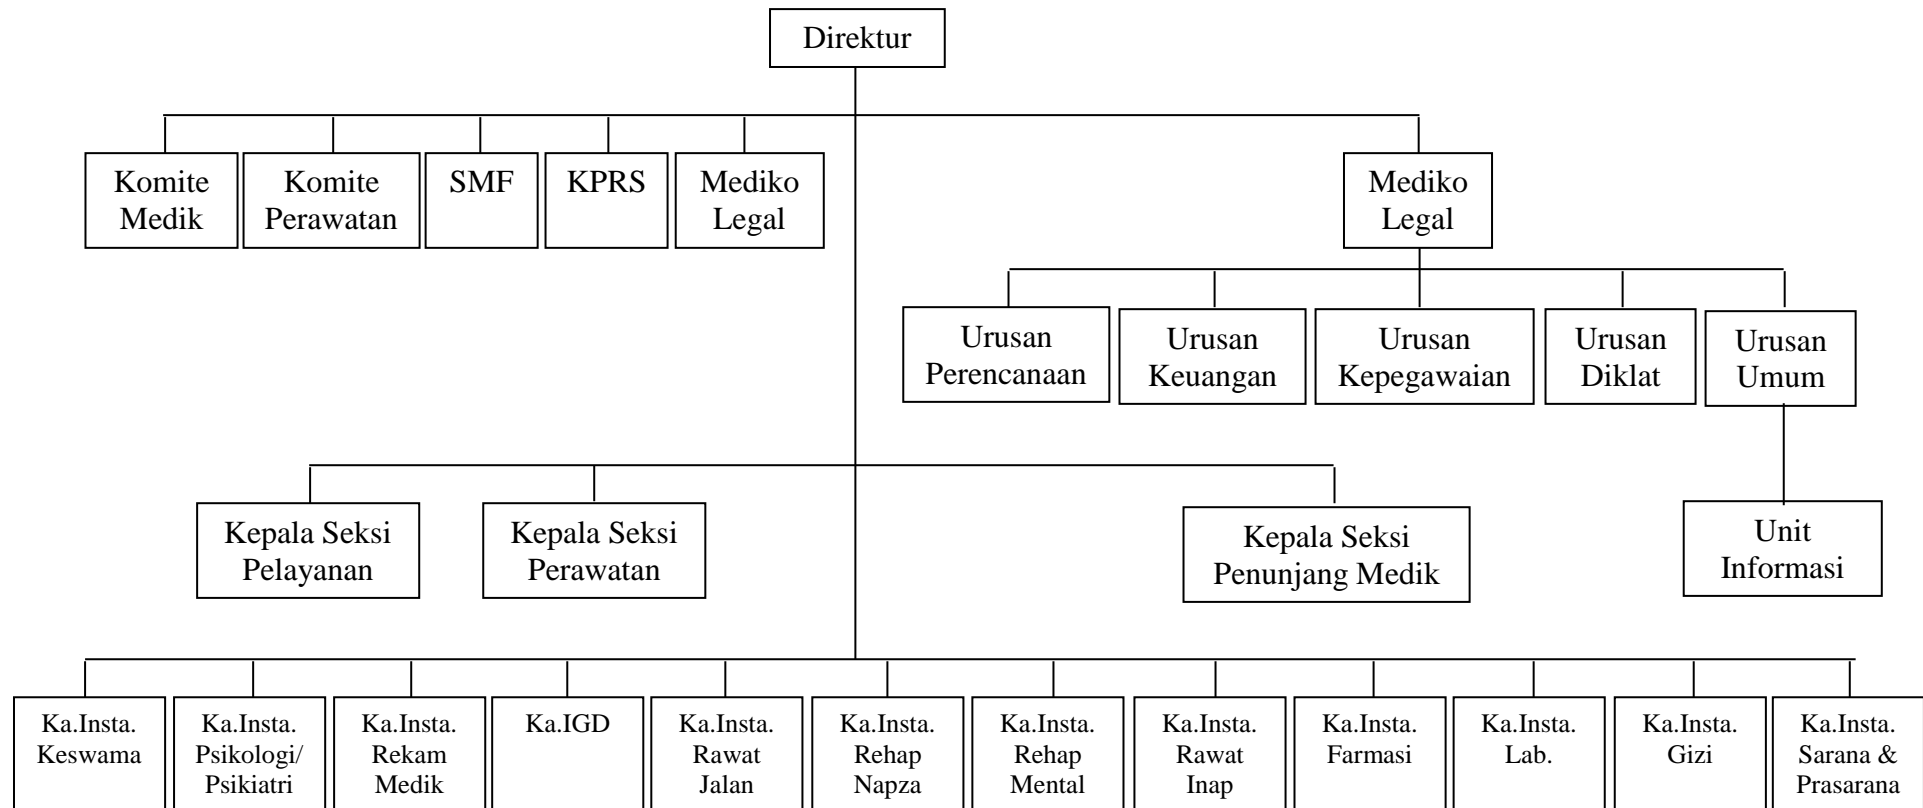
Direktur

Komite Medik

Komite Perawatan

SMF

KPRS

Mediko Legal

Mediko Legal

Urusan Perencanaan

Urusan Keuangan

Urusan Kepegawaian

Urusan Diklat

Urusan Umum

Unit Informasi

Kepala Seksi Pelayanan

Kepala Seksi Perawatan

Kepala Seksi Penunjang Medik

Ka.Insta. Keswama

Ka.Insta. Psikologi/ Psikiatri

Ka.Insta. Rekam Medik

Ka.IGD

Ka.Insta. Rawat Jalan

Ka.Insta. Rehap Napza

Ka.Insta. Rehap Mental

Ka.Insta. Rawat Inap

Ka.Insta. Farmasi

Ka.Insta. Lab.

Ka.Insta. Gizi

Ka.Insta. Sarana & Prasarana